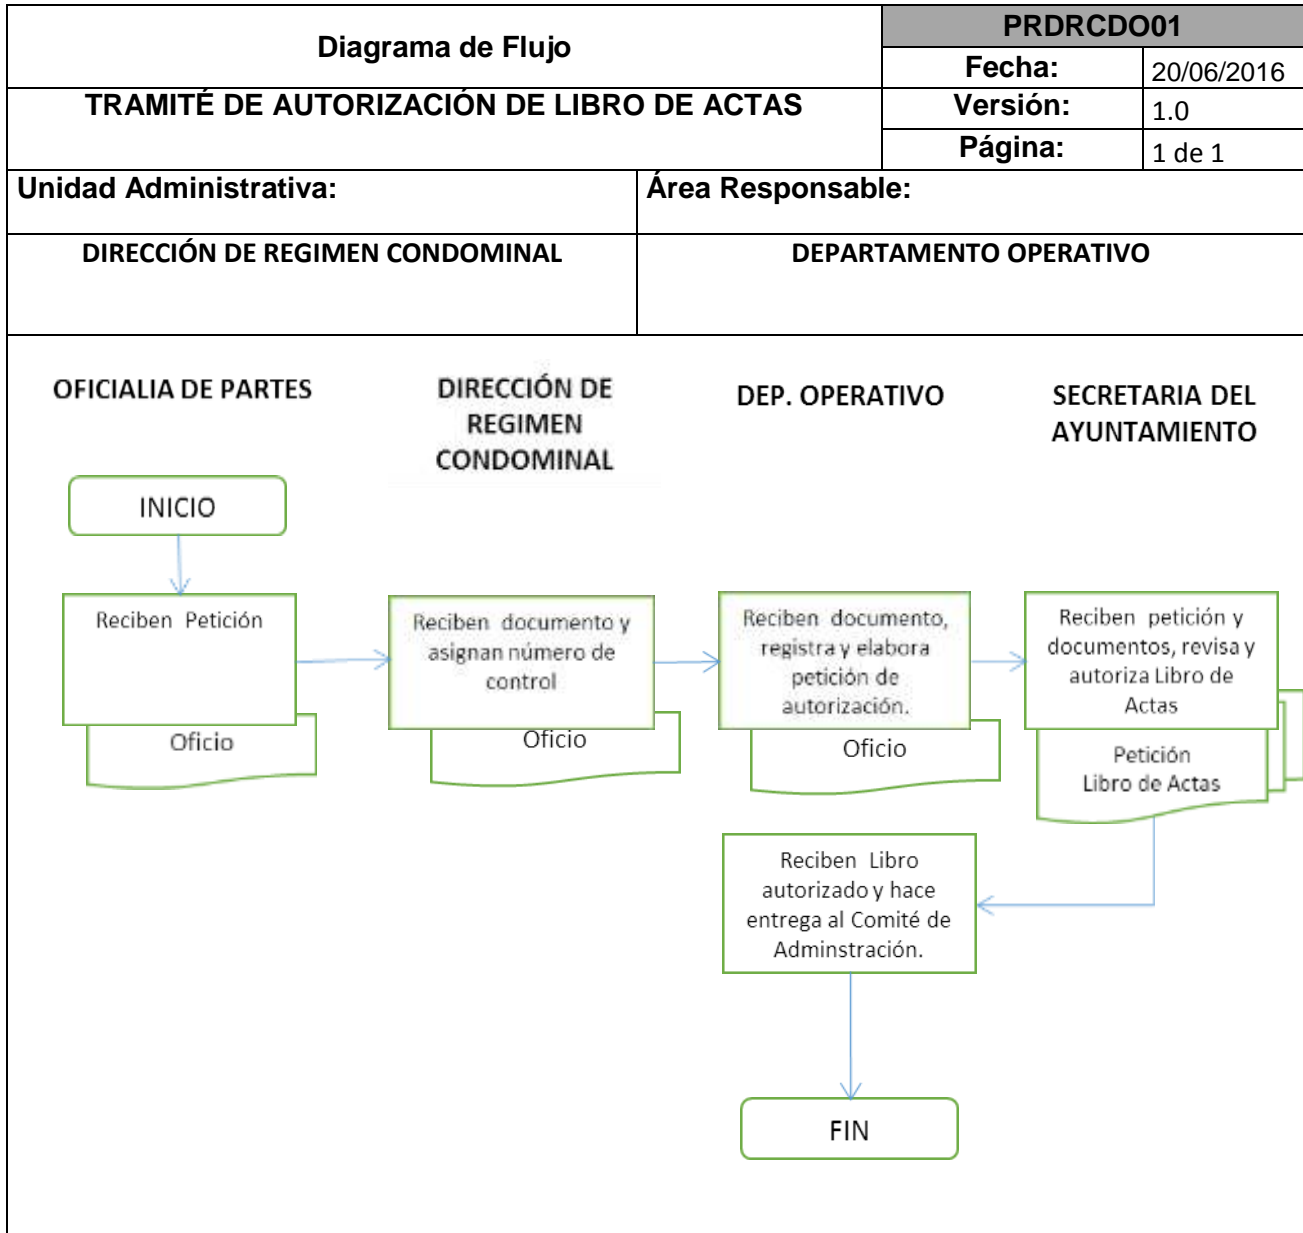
| Diagrama de Flujo | PRDRCDO01 | |
|---|---|---|
| | Fecha: | 20/06/2016 |
| TRAMITÉ DE AUTORIZACIÓN DE LIBRO DE ACTAS | Versión: | 1.0 |
| | Página: | 1 de 1 |

| Unidad Administrativa: | Área Responsable: |
|---|---|
| DIRECCIÓN DE REGIMEN CONDOMINAL | DEPARTAMENTO OPERATIVO |

OFICIALIA DE PARTES

DIRECCIÓN DE REGIMEN CONDOMINAL

DEP. OPERATIVO

SECRETARIA DEL AYUNTAMIENTO

INICIO

Reciben Petición

Oficio

Reciben documento y asignan número de control

Oficio

Reciben documento, registra y elabora petición de autorización.

Oficio

Reciben petición y documentos, revisa y autoriza Libro de Actas

Petición Libro de Actas

Reciben Libro autorizado y hace entrega al Comité de Adminstración.

FIN